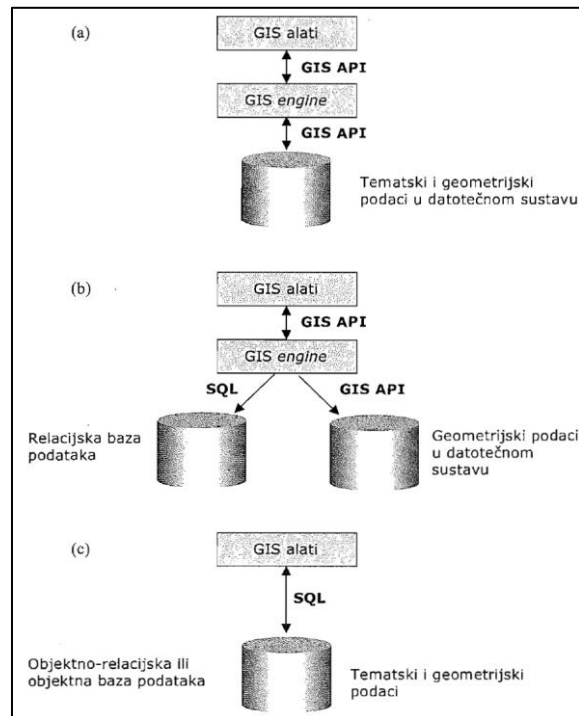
(a)

GIS alati

GIS API

GIS *engine*

GIS API

Tematski i geometrijski podaci u datotečnom sustavu

(b)

GIS alati

GIS API

GIS *engine*

SQL

GIS API

Relacijska baza podataka

Geometrijski podaci u datotečnom sustavu

(c)

GIS alati

SQL

Objektno-relacijska ili objektna baza podataka

Tematski i geometrijski podaci